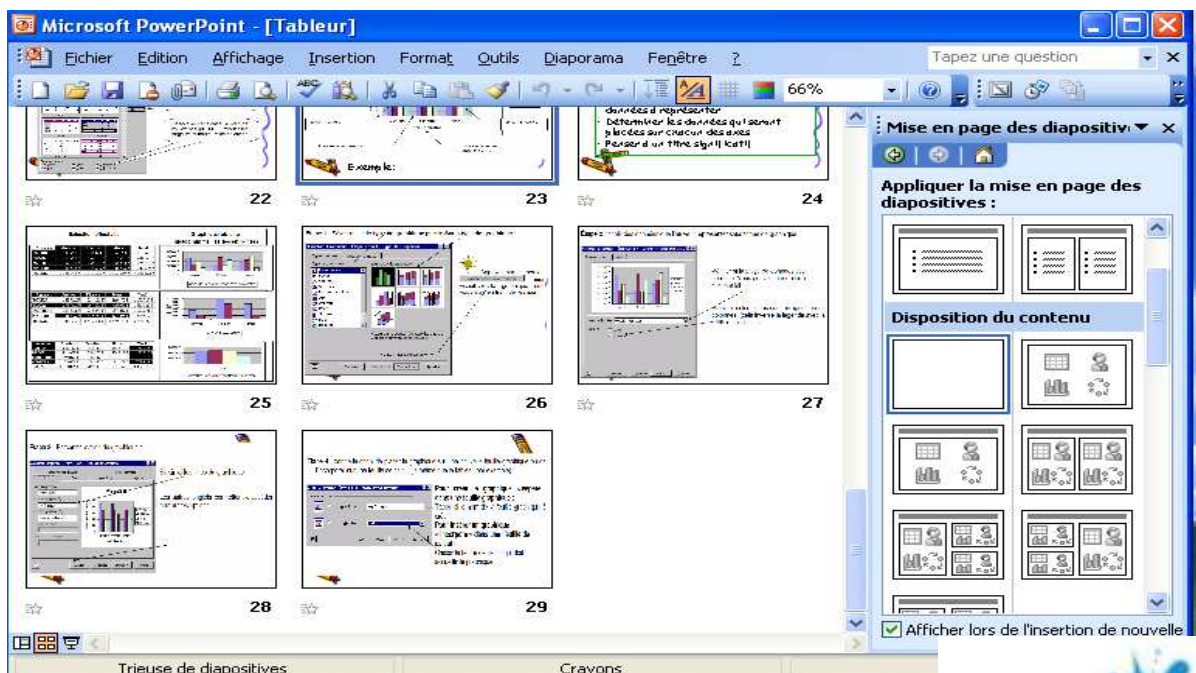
Microsoft PowerPoint - [Tableur]

Fichier Edition Affichage Insertion Format Outils Diaporama Fenêtre ?

Tapez une question

66%

Exemple:

données à représenter
Déterminer les données qui seront placées sur chacun des axes
Penser à un titre significatif

22 23 24

25 26 27

28 29

Mise en page des diapositives

Appliquer la mise en page des diapositives :

Disposition du contenu

Afficher lors de l'insertion de nouvelle

Trieuse de diapositives

Crayons